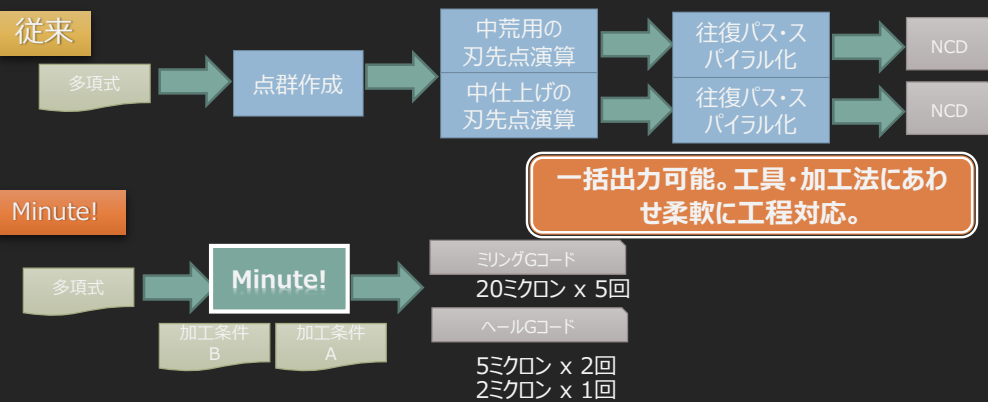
従来

多項式

点群作成

中荒用の刃先点演算

中仕上げの刃先点演算

往復パス・スパイラル化

往復パス・スパイラル化

NCD

NCD

一括出力可能。工具・加工法にあわせ柔軟に工程対応。

Minute!

多項式

Minute!

加工条件 B

加工条件 A

ミリングGコード

20ミクロン x 5回

ヘールGコード

5ミクロン x 2回
2ミクロン x 1回